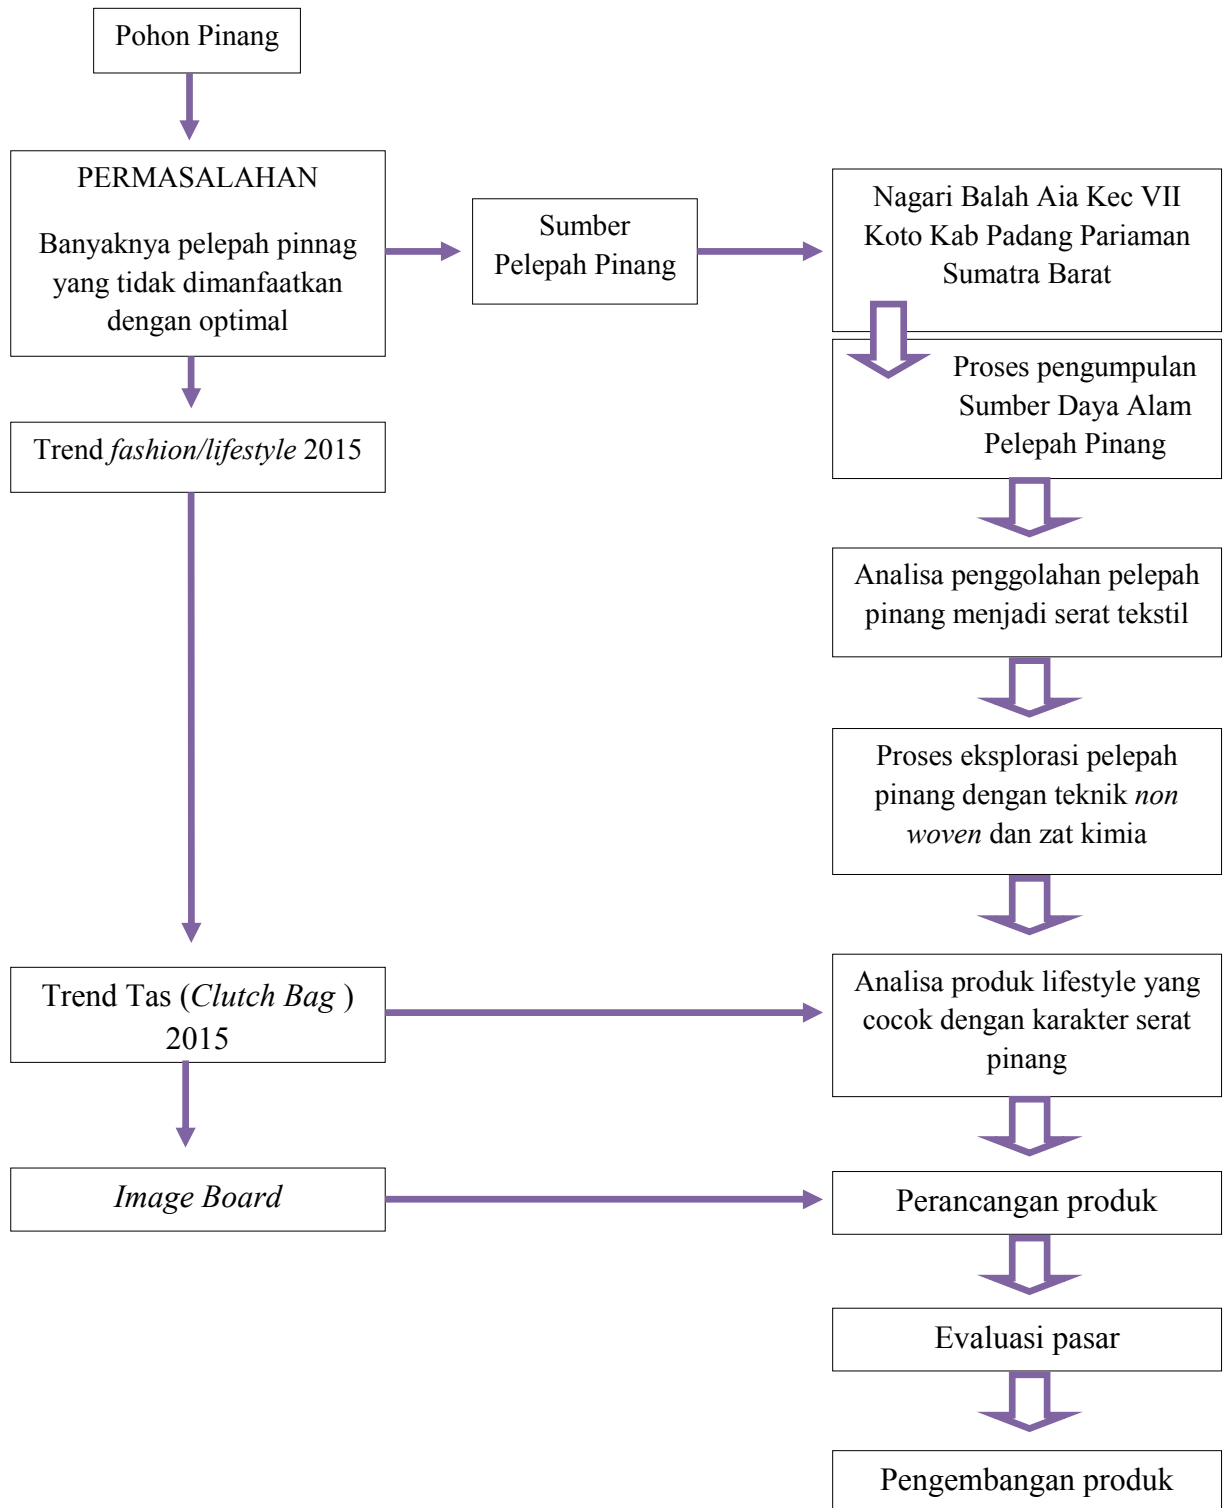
Pohon Pinang

PERMASALAHAN

Banyaknya pelepah pinnag yang tidak dimanfaatkan dengan optimal

Sumber Pelepah Pinang

Nagari Balah Aia Kec VII Koto Kab Padang Pariaman Sumatra Barat

Proses pengumpulan Sumber Daya Alam Pelepah Pinang

Trend *fashion/lifestyle* 2015

Analisa penggolahan pelepah pinang menjadi serat tekstil

Proses eksplorasi pelepah pinang dengan teknik *non woven* dan zat kimia

Trend Tas (*Clutch Bag* ) 2015

Analisa produk lifestyle yang cocok dengan karakter serat pinang

*Image Board*

Perancangan produk

Evaluasi pasar

Pengembangan produk